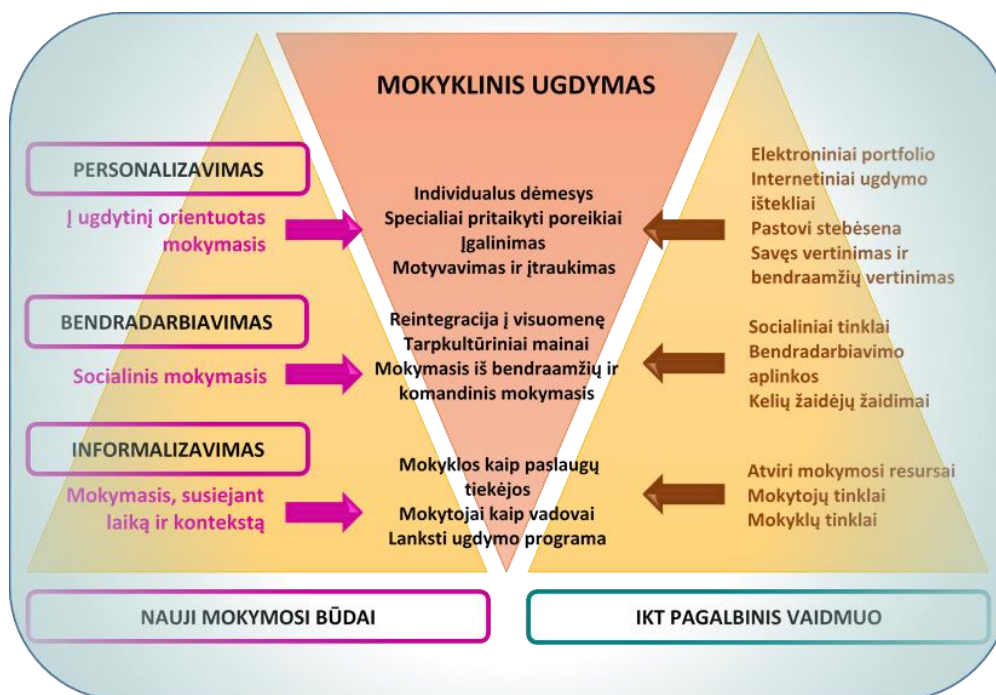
MOKYKLINIS UGDYMAS

PERSONALIZAVIMAS

Į ugdytinį orientuotas mokymasis

Individualus dėmesys
Specialiai pritaikyti poreikiai
Įgalinimas
Motyvavimas ir įtraukimas

Elektroniniai portfolio
Internetiniai ugdymo ištekliai
Pastovi stebėsena
Savęs vertinimas ir bendraamžių vertinimas

BENDRADARBIAVIMAS

Socialinis mokymasis

Reintegracija į visuomenę
Tarpkultūriniai mainai
Mokymasis iš bendraamžių ir komandinis mokymasis

Socialiniai tinklai
Bendradarbiavimo aplinkos
Kelių žaidėjų žaidimai

INFORMALIZAVIMAS

Mokymasis, susiejant laiką ir kontekstą

Mokyklos kaip paslaugų tiekėjos
Mokytojai kaip vadovai
Lanksti ugdymo programa

Atviri mokymosi resursai
Mokytojų tinklai
Mokyklų tinklai

NAUJI MOKYMOSI BŪDAI

IKT PAGALBINIS VAIDMUO